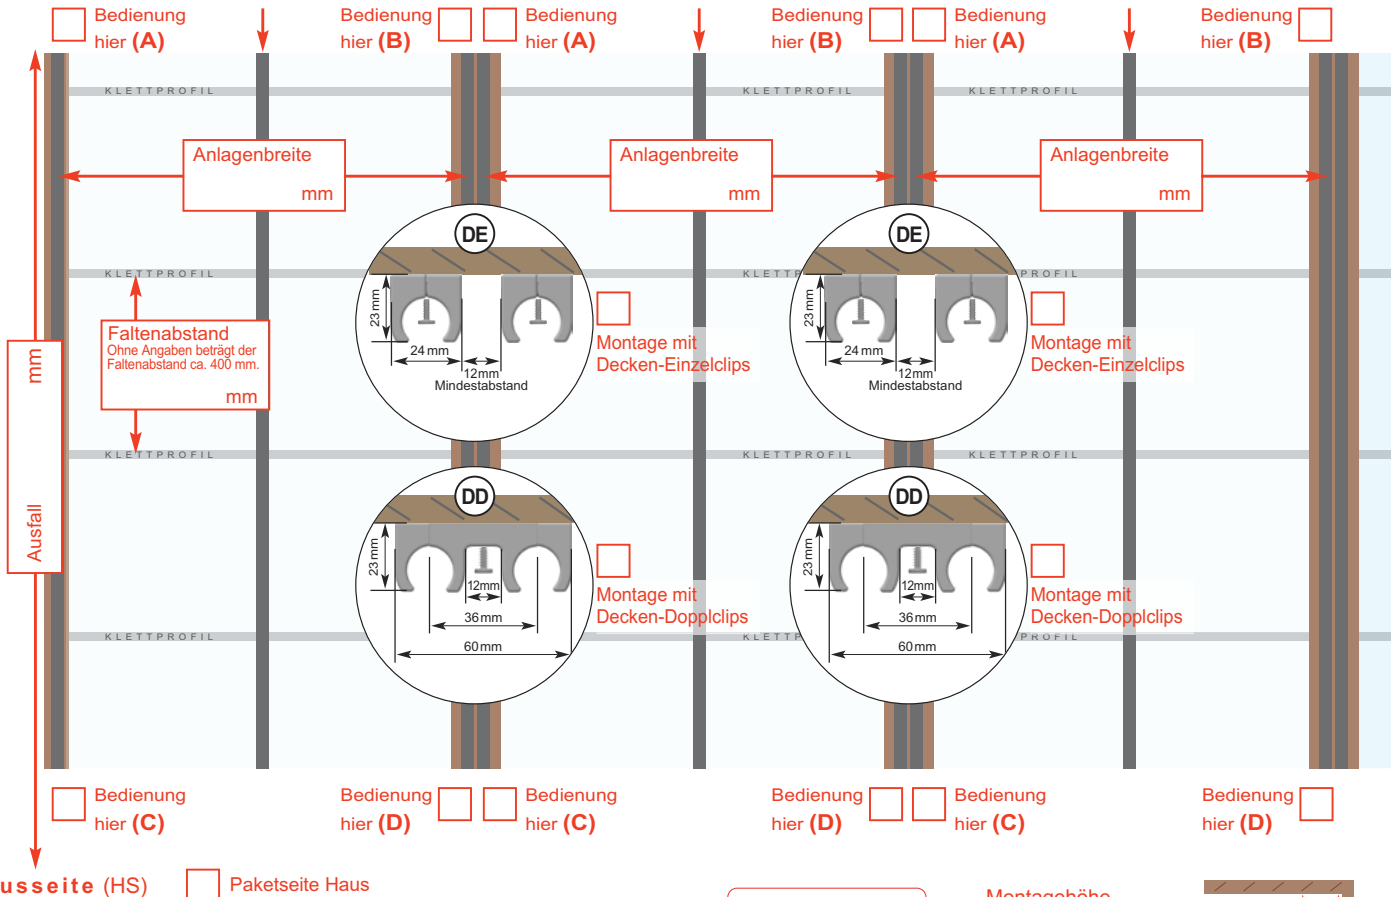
Bedienung hier **(A)**

Bedienung hier **(B)**

Bedienung hier **(A)**

Bedienung hier **(B)**

Bedienung hier **(A)**

Bedienung hier **(B)**

KLETTPROFIL KLETTPROFIL KLETTPROFIL

Anlagenbreite mm

Anlagenbreite mm

Anlagenbreite mm

KLETTPROFIL

DE

23 mm

24 mm

12mm

Mindestabstand

Montage mit Decken-Einzelclips

KLETTPROFIL

DE

23 mm

24 mm

12mm

Mindestabstand

Montage mit Decken-Einzelclips

Faltenabstand
Ohne Angaben beträgt der Faltenabstand ca. 400 mm.
mm

mm

Ausfall

KLETTPROFIL KLETTPROFIL KLETTPROFIL

DD

23 mm

12mm

36 mm

60 mm

Montage mit Decken-Dopplclips

DD

23 mm

12mm

36 mm

60 mm

Montage mit Decken-Dopplclips

KLETTPROFIL KLETTP PROFIL

Bedienung hier **(C)**

Bedienung hier **(D)**

Bedienung hier **(C)**

Bedienung hier **(D)**

Bedienung hier **(C)**

Bedienung hier **(D)**

usseite (HS)

Paketseite Haus

Montagehöhe